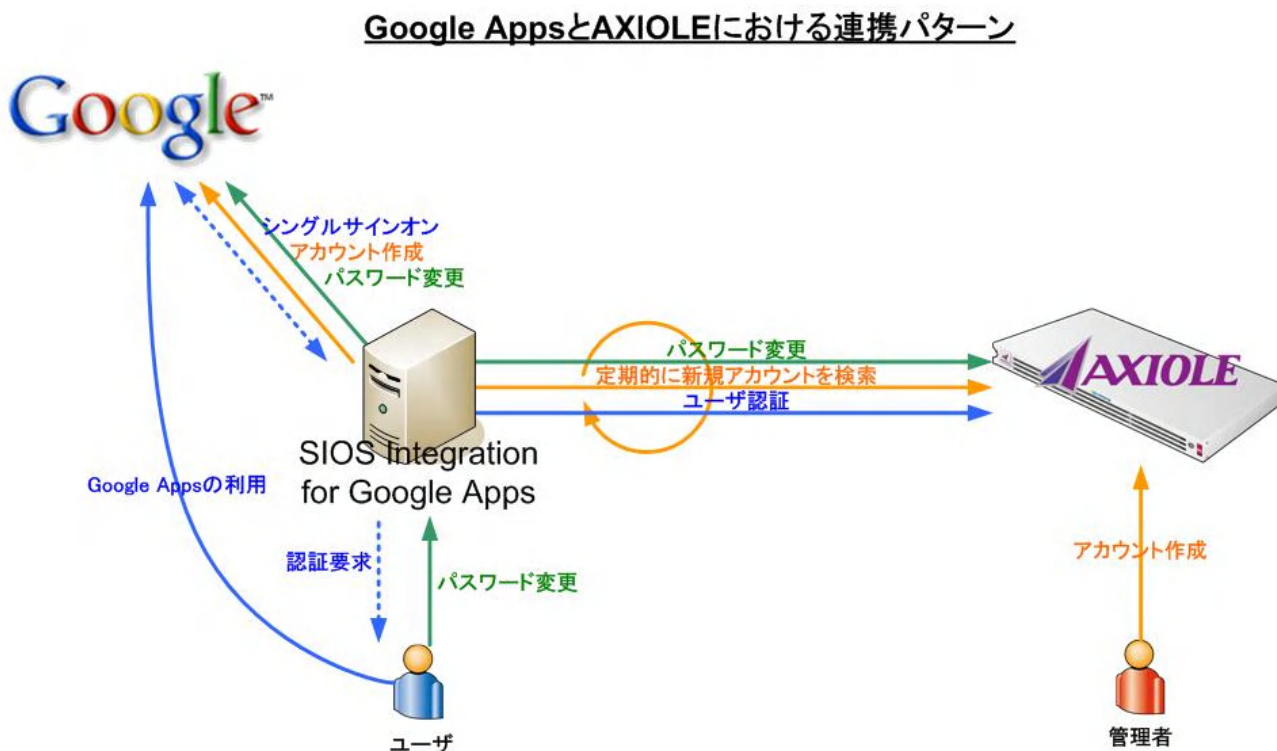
Google AppsとAXIOLEにおける連携パターン

Google™

シングルサインオン
アカウント作成
パスワード変更

パスワード変更
定期的に新規アカウントを検索
ユーザ認証

AXIOLE

SIOS Integration for Google Apps

Google Appsの利用

認証要求

パスワード変更

アカウント作成

ユーザ

管理者